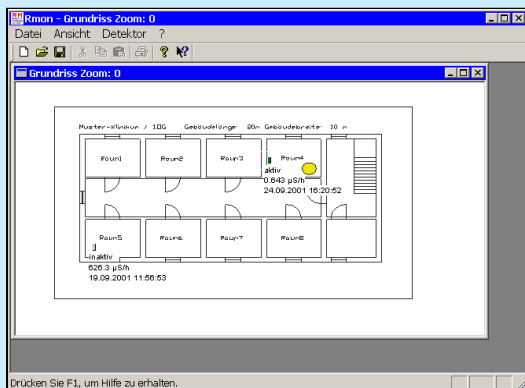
Rmon - Grundriss Zoom: 0

Datei Ansicht Detektor ?

Grundriss Zoom: 0

Muster-Klinikum / 10G Gebäudelänge: 20m Gebäudebreite: 10 m

Raum1 Raum2 Raum3 Raum4

aktiv
0.643 µS/h
24.09.2001 16:20:52

Raum5 Raum6 Raum7 Raum8

inaktiv
626.3 µS/h
19.09.2001 11:56:53

Drücken Sie F1, um Hilfe zu erhalten.